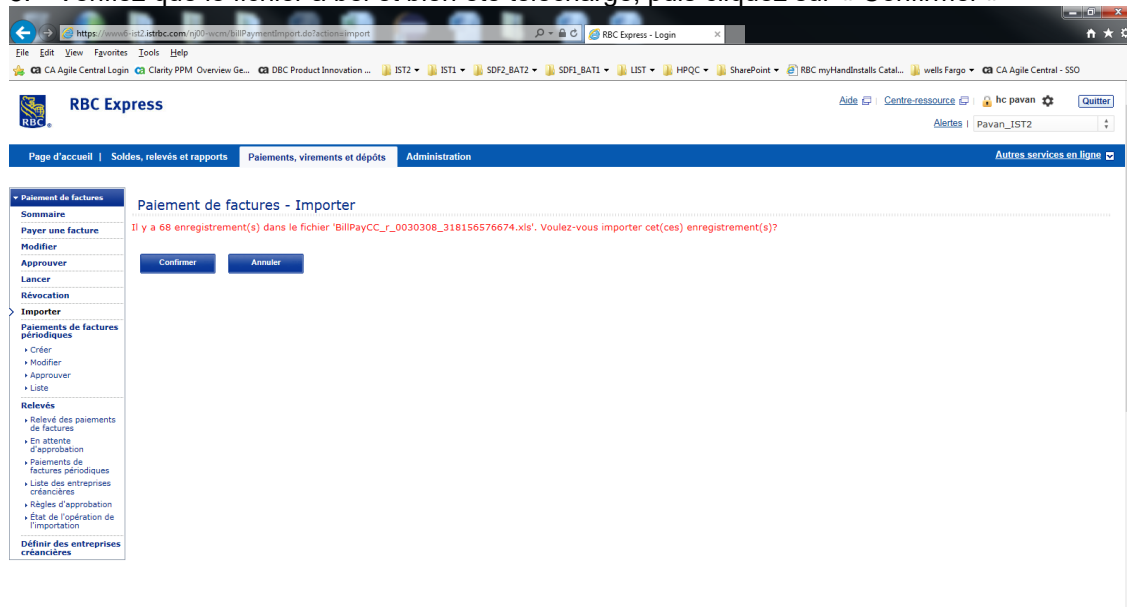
https://www6-ist2.istrbc.com/nj00-wcm/billPaymentImport.do?action=import

RBC Express - Login

File Edit View Favorites Tools Help

CA Agile Central Login Clarity PPM Overview Ge... DBC Product Innovation ... IST2 IST1 SDF2_BAT2 SDF1_BAT1 LIST HPQC SharePoint RBC myHandInstalls Catal... wells Fargo CA Agile Central - SSO

RBC Express

Aide Centre-ressource hc pavan Quitter

Alertes | Pavan_IST2

Page d'accueil | Soldes, relevés et rapports Paiements, virements et dépôts Administration Autres services en ligne

Paiement de factures
Sommaire
Payer une facture
Modifier
Approuver
Lancer
Révocation
Importer
Paiements de factures périodiques
Créer
Modifier
Approuver
Liste
Relevés
Relevé des paiements de factures
En attente d'approbation
Paiements de factures périodiques
Liste des entreprises créancières
Règles d'approbation
État de l'opération de l'importation
Définir des entreprises créancières

Paiement de factures - Importer

Il y a 68 enregistrement(s) dans le fichier 'BillPayCC_r_0030308_318156576674.xls'. Voulez-vous importer cet(ces) enregistrement(s)?

Confirmer Annuler